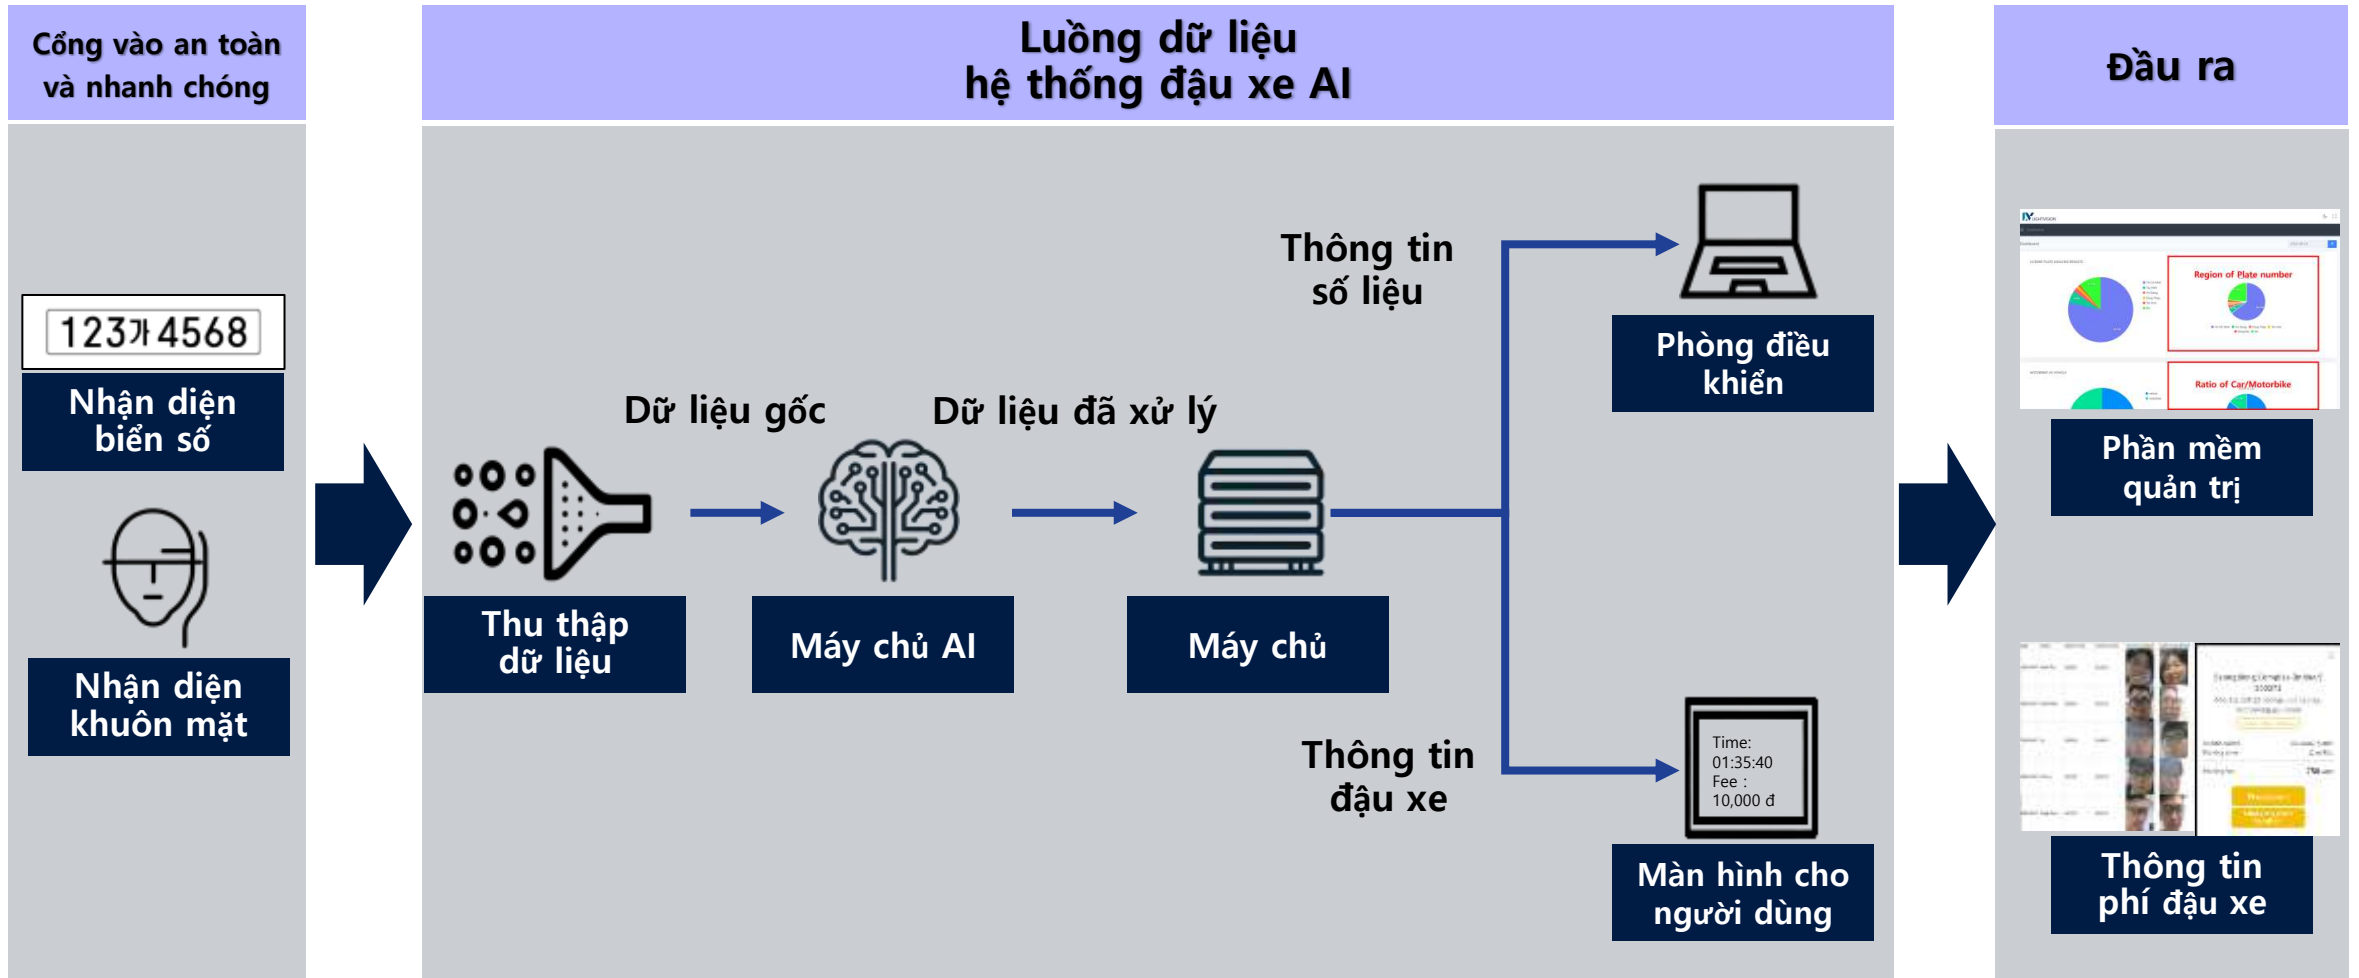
Cổng vào an toàn và nhanh chóng

123가4568

Nhận diện biển số

Nhận diện khuôn mặt

Luồng dữ liệu hệ thống đậu xe AI

Dữ liệu gốc

Dữ liệu đã xử lý

Thu thập dữ liệu

Máy chủ AI

Máy chủ

Thông tin số liệu

Phòng điều khiển

Thông tin đậu xe

Time: 01:35:40
Fee : 10,000 đ

Màn hình cho người dùng

Đầu ra

Region of Plate number

Ratio of Car/Motorbike

Phần mềm quản trị

Thông tin phí đậu xe